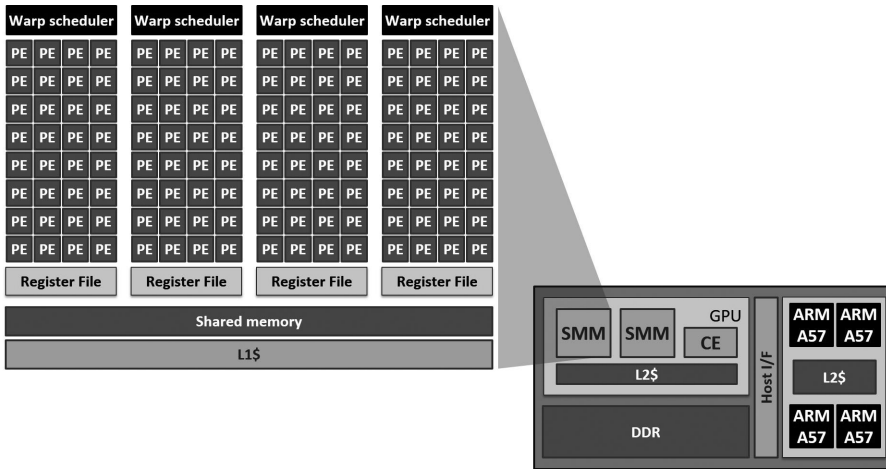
Warp scheduler
Warp scheduler
Warp scheduler
Warp scheduler

| PE | PE | PE | PE |
|---|---|---|---|
| PE | PE | PE | PE |
| PE | PE | PE | PE |
| PE | PE | PE | PE |
| PE | PE | PE | PE |
| PE | PE | PE | PE |
| PE | PE | PE | PE |
| PE | PE | PE | PE |

| PE | PE | PE | PE |
|---|---|---|---|
| PE | PE | PE | PE |
| PE | PE | PE | PE |
| PE | PE | PE | PE |
| PE | PE | PE | PE |
| PE | PE | PE | PE |
| PE | PE | PE | PE |
| PE | PE | PE | PE |

| PE | PE | PE | PE |
|---|---|---|---|
| PE | PE | PE | PE |
| PE | PE | PE | PE |
| PE | PE | PE | PE |
| PE | PE | PE | PE |
| PE | PE | PE | PE |
| PE | PE | PE | PE |
| PE | PE | PE | PE |

| PE | PE | PE | PE |
|---|---|---|---|
| PE | PE | PE | PE |
| PE | PE | PE | PE |
| PE | PE | PE | PE |
| PE | PE | PE | PE |
| PE | PE | PE | PE |
| PE | PE | PE | PE |
| PE | PE | PE | PE |

Register File
Register File
Register File
Register File

Shared memory

L1$

SMM
SMM
GPU
CE
L2$
DDR
Host I/F
ARM A57
ARM A57
L2$
ARM A57
ARM A57